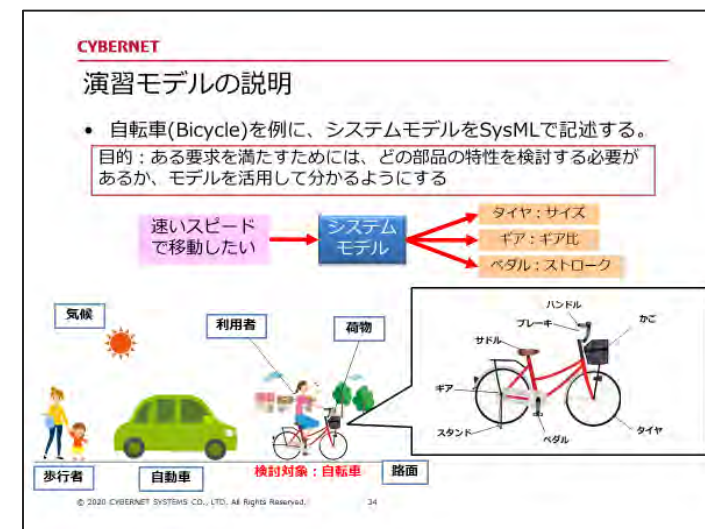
CYBERNET

演習モデルの説明

• 自転車(Bicycle)を例に、システムモデルをSysMLで記述する。

目的：ある要求を満たすためには、どの部品の特性を検討する必要があるか、モデルを活用して分かるようにする

速いスピードで移動したい

システムモデル

タイヤ：サイズ

ギア：ギア比

ペダル：ストローク

気候

利用者

荷物

歩行者

自動車

検討対象：自転車

路面

ハンドル

ブレーキ

かご

サドル

ギア

スタンド

ペダル

タイヤ

© 2020 CYBERNET SYSTEMS CO., LTD. All Rights Reserved.

34